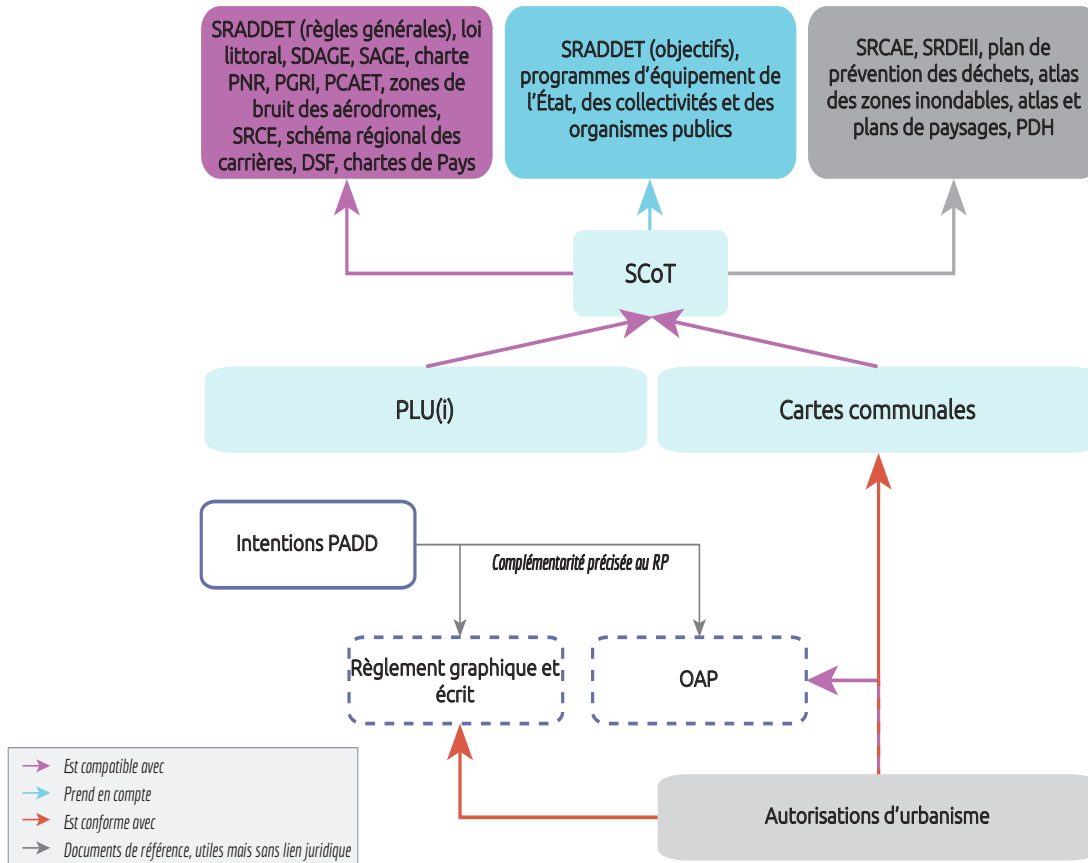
SRADDET (règles générales), loi littoral, SDAGE, SAGE, charte PNR, PGRI, PCAET, zones de bruit des aérodromes, SRCE, schéma régional des carrières, DSF, chartes de Pays

SRADDET (objectifs), programmes d'équipement de l'État, des collectivités et des organismes publics

SRCAE, SRDEII, plan de prévention des déchets, atlas des zones inondables, atlas et plans de paysages, PDH

SCoT

PLU(i)

Cartes communales

Intentions PADD

Complémentarité précisée au RP

Règlement graphique et écrit

OAP

Est compatible avec
Prend en compte
Est conforme avec
Documents de référence, utiles mais sans lien juridique

Autorisations d'urbanisme